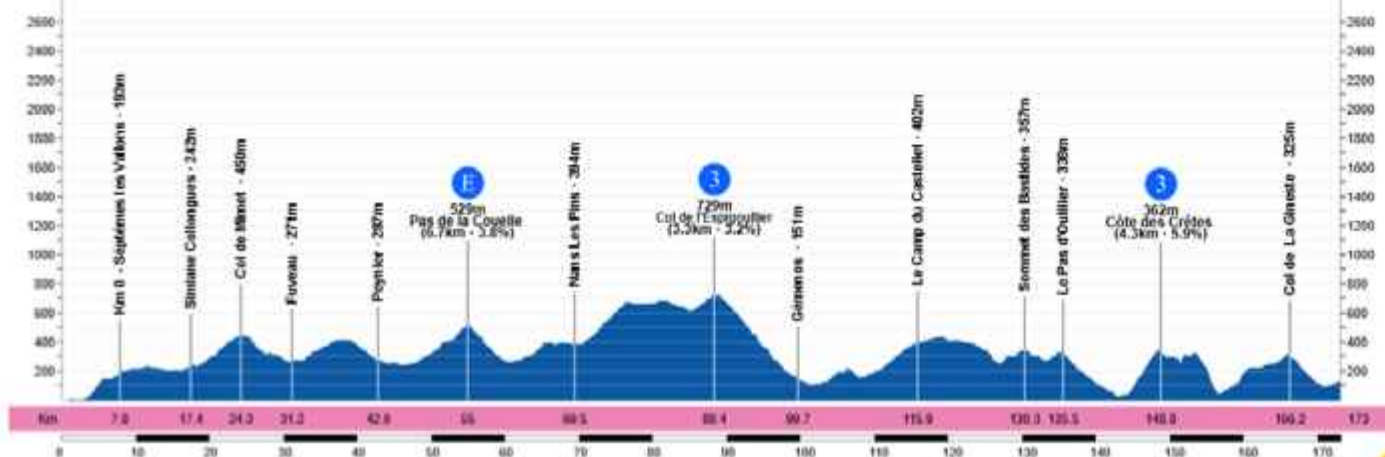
2600
2400
2200
2000
1800
1600
1400
1200
1000
800
600
400
200

2600
2400
2200
2000
1800
1600
1400
1200
1000
800
600
400
200

Km 0 - Septèmes les Vallons - 180m
Simiane Collongues - 243m
Col de Mimet - 450m
Fuveau - 271m
Peynier - 287m
E
529m
Pas de la Couelle
(6.7km - 3.8%)
Nans Les Pins - 384m
3
729m
Col de l'Espigoulier
(3.3km - 5.2%)
Gémenos - 151m
Le Camp du Castellet - 402m
Sommet des Bosbides - 357m
Le Pas d'Ouillier - 330m
3
362m
Côte des Crêtes
(4.3km - 5.9%)
Col de La Gineste - 325m

Km 7.8 17.4 24.3 31.2 42.8 55 69.5 88.4 99.7 115.9 130.3 135.5 148.8 166.2 173

0 10 20 30 40 50 60 70 80 90 100 110 120 130 140 150 160 170